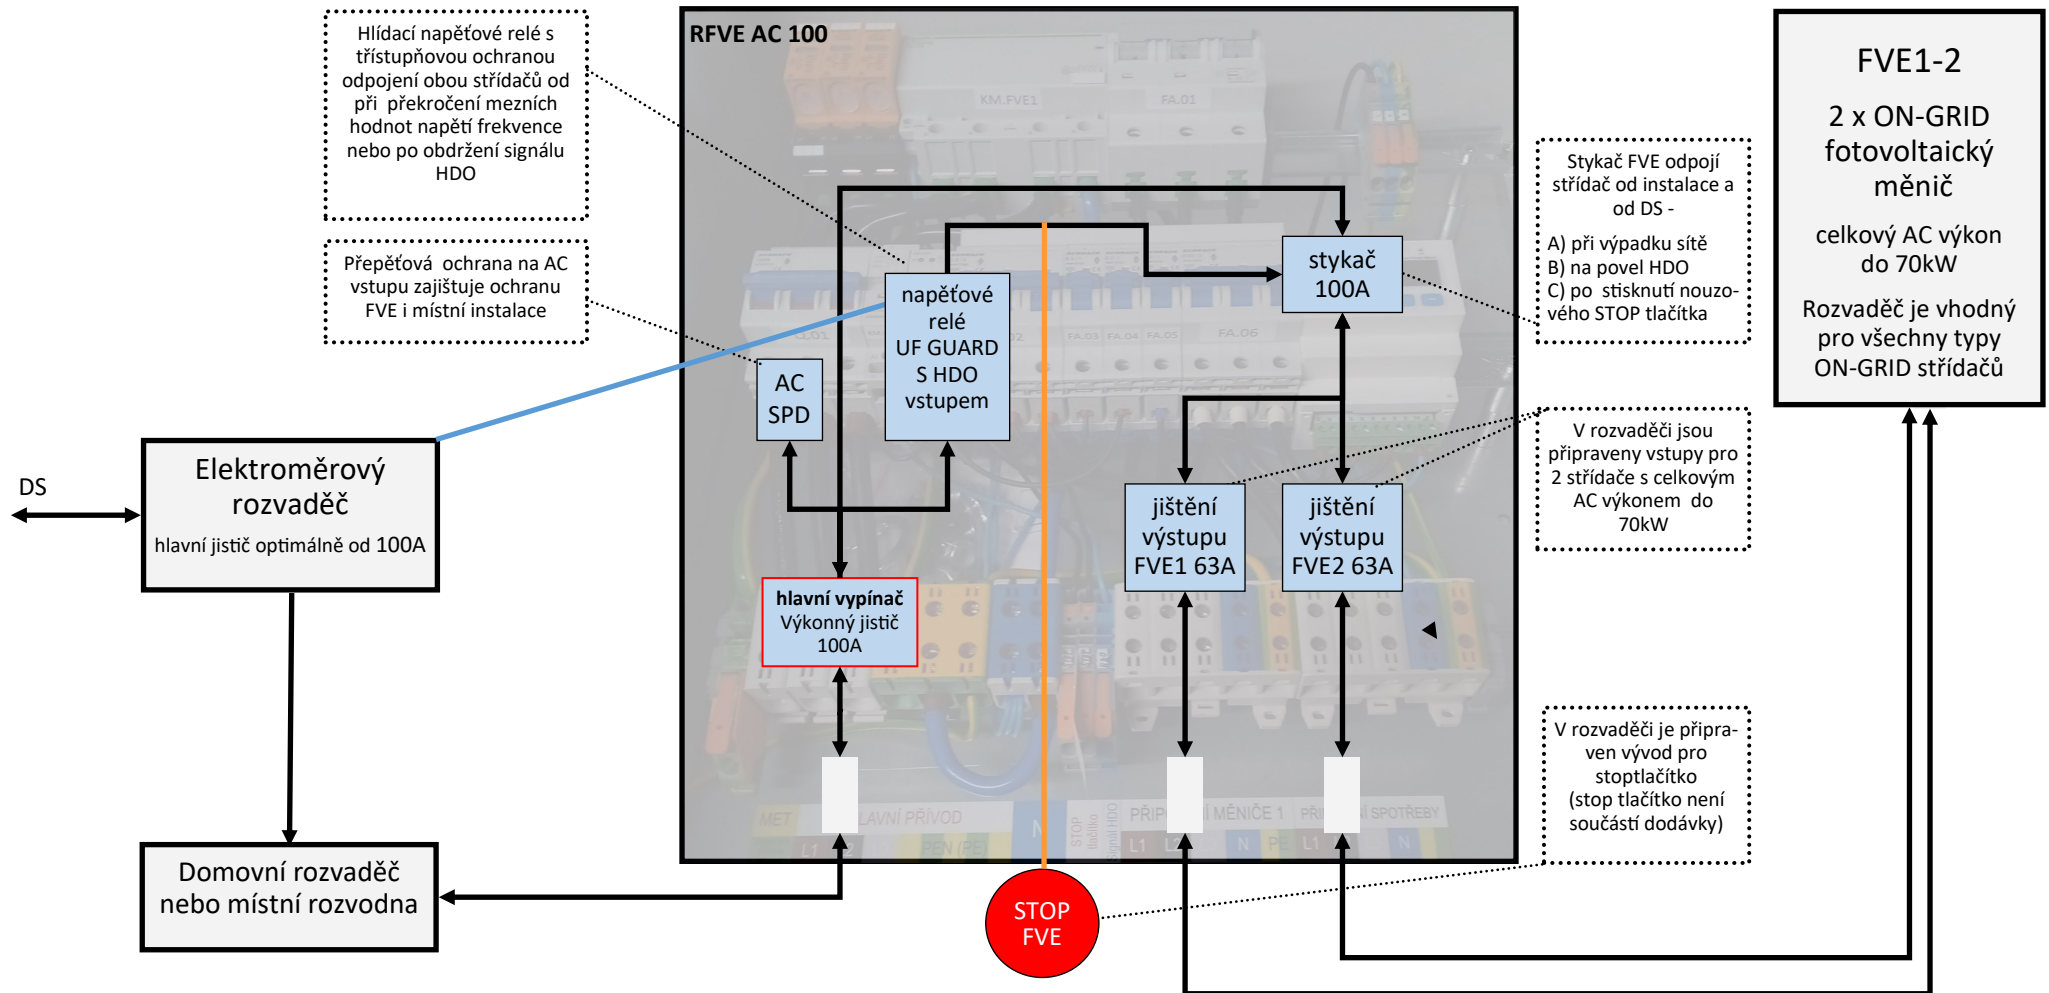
Hlídací napěťové relé s třístupňovou ochranou odpojení obou střídačů od při překročení mezních hodnot napětí frekvence nebo po obdržení signálu HDO

Přepěťová ochrana na AC vstupu zajištuje ochranu FVE i místní instalace

RFVE AC 100

KM.FVE1

FA.01

FA.03 FA.04 FA.05

FA.06

napěťové relé UF GUARD S HDO vstupem

AC SPD

stykač 100A

Stykač FVE odpojí střídač od instalace a od DS -

A) při výpadku sítě
B) na povel HDO
C) po stisknutí nouzového STOP tlačítka

FVE1-2

2 x ON-GRID fotovoltaický měnič

celkový AC výkon do 70kW

Rozvaděč je vhodný pro všechny typy ON-GRID střídačů

DS

Elektroměrový rozvaděč

hlavní jistič optimálně od 100A

jištění výstupu FVE1 63A

jištění výstupu FVE2 63A

V rozvaděči jsou připraveny vstupy pro 2 střídače s celkovým AC výkonem do 70kW

hlavní vypínač
Výkonný jistič 100A

V rozvaděči je připraven vývod pro stoptlačítko (stop tlačítko není součástí dodávky)

MET

LAVNÍ PŘÍVOD

PEN (PE)

L1

N

STOP tlačítko

Signál HDO

PŘIP

Í MĚNIČE 1

PŘI

SPOTŘEBY

L1

N

PE

L1

N

Domovní rozvaděč nebo místní rozvodna

STOP FVE